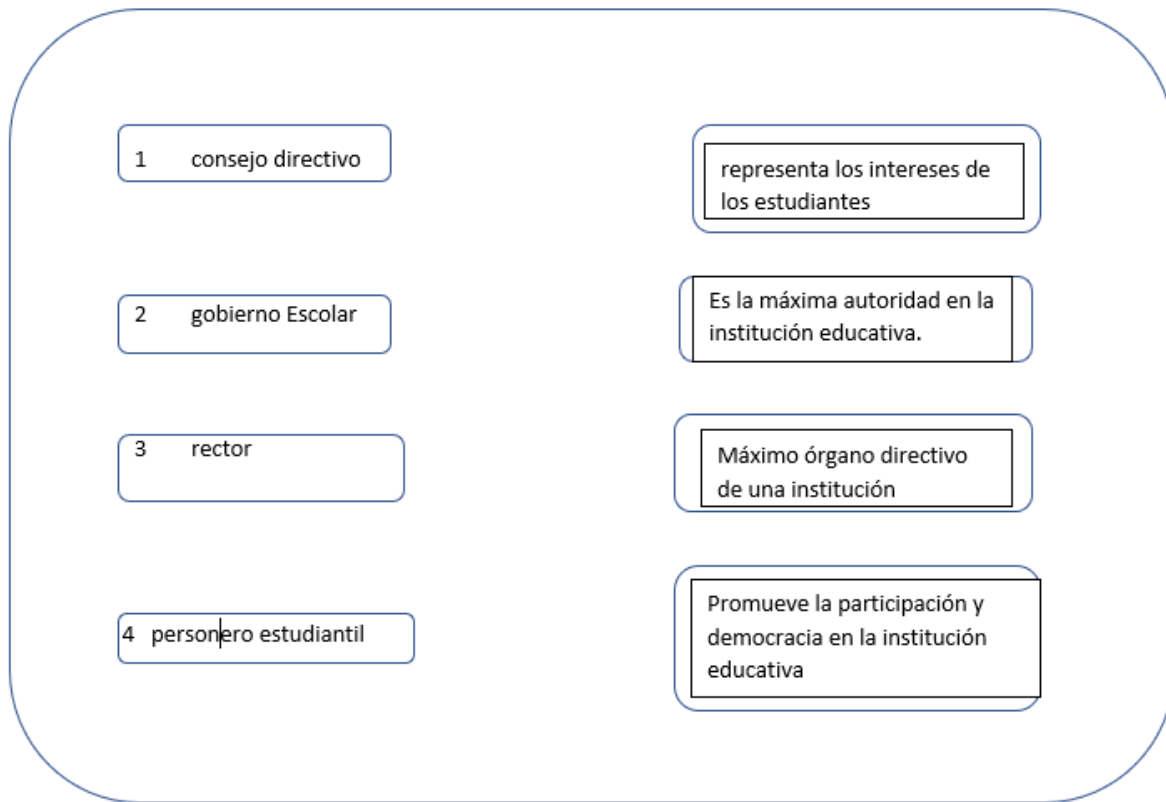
1 consejo directivo

representa los intereses de los estudiantes

2 gobierno Escolar

Es la máxima autoridad en la institución educativa.

3 rector

Máximo órgano directivo de una institución

4 personero estudiantil

Promueve la participación y democracia en la institución educativa